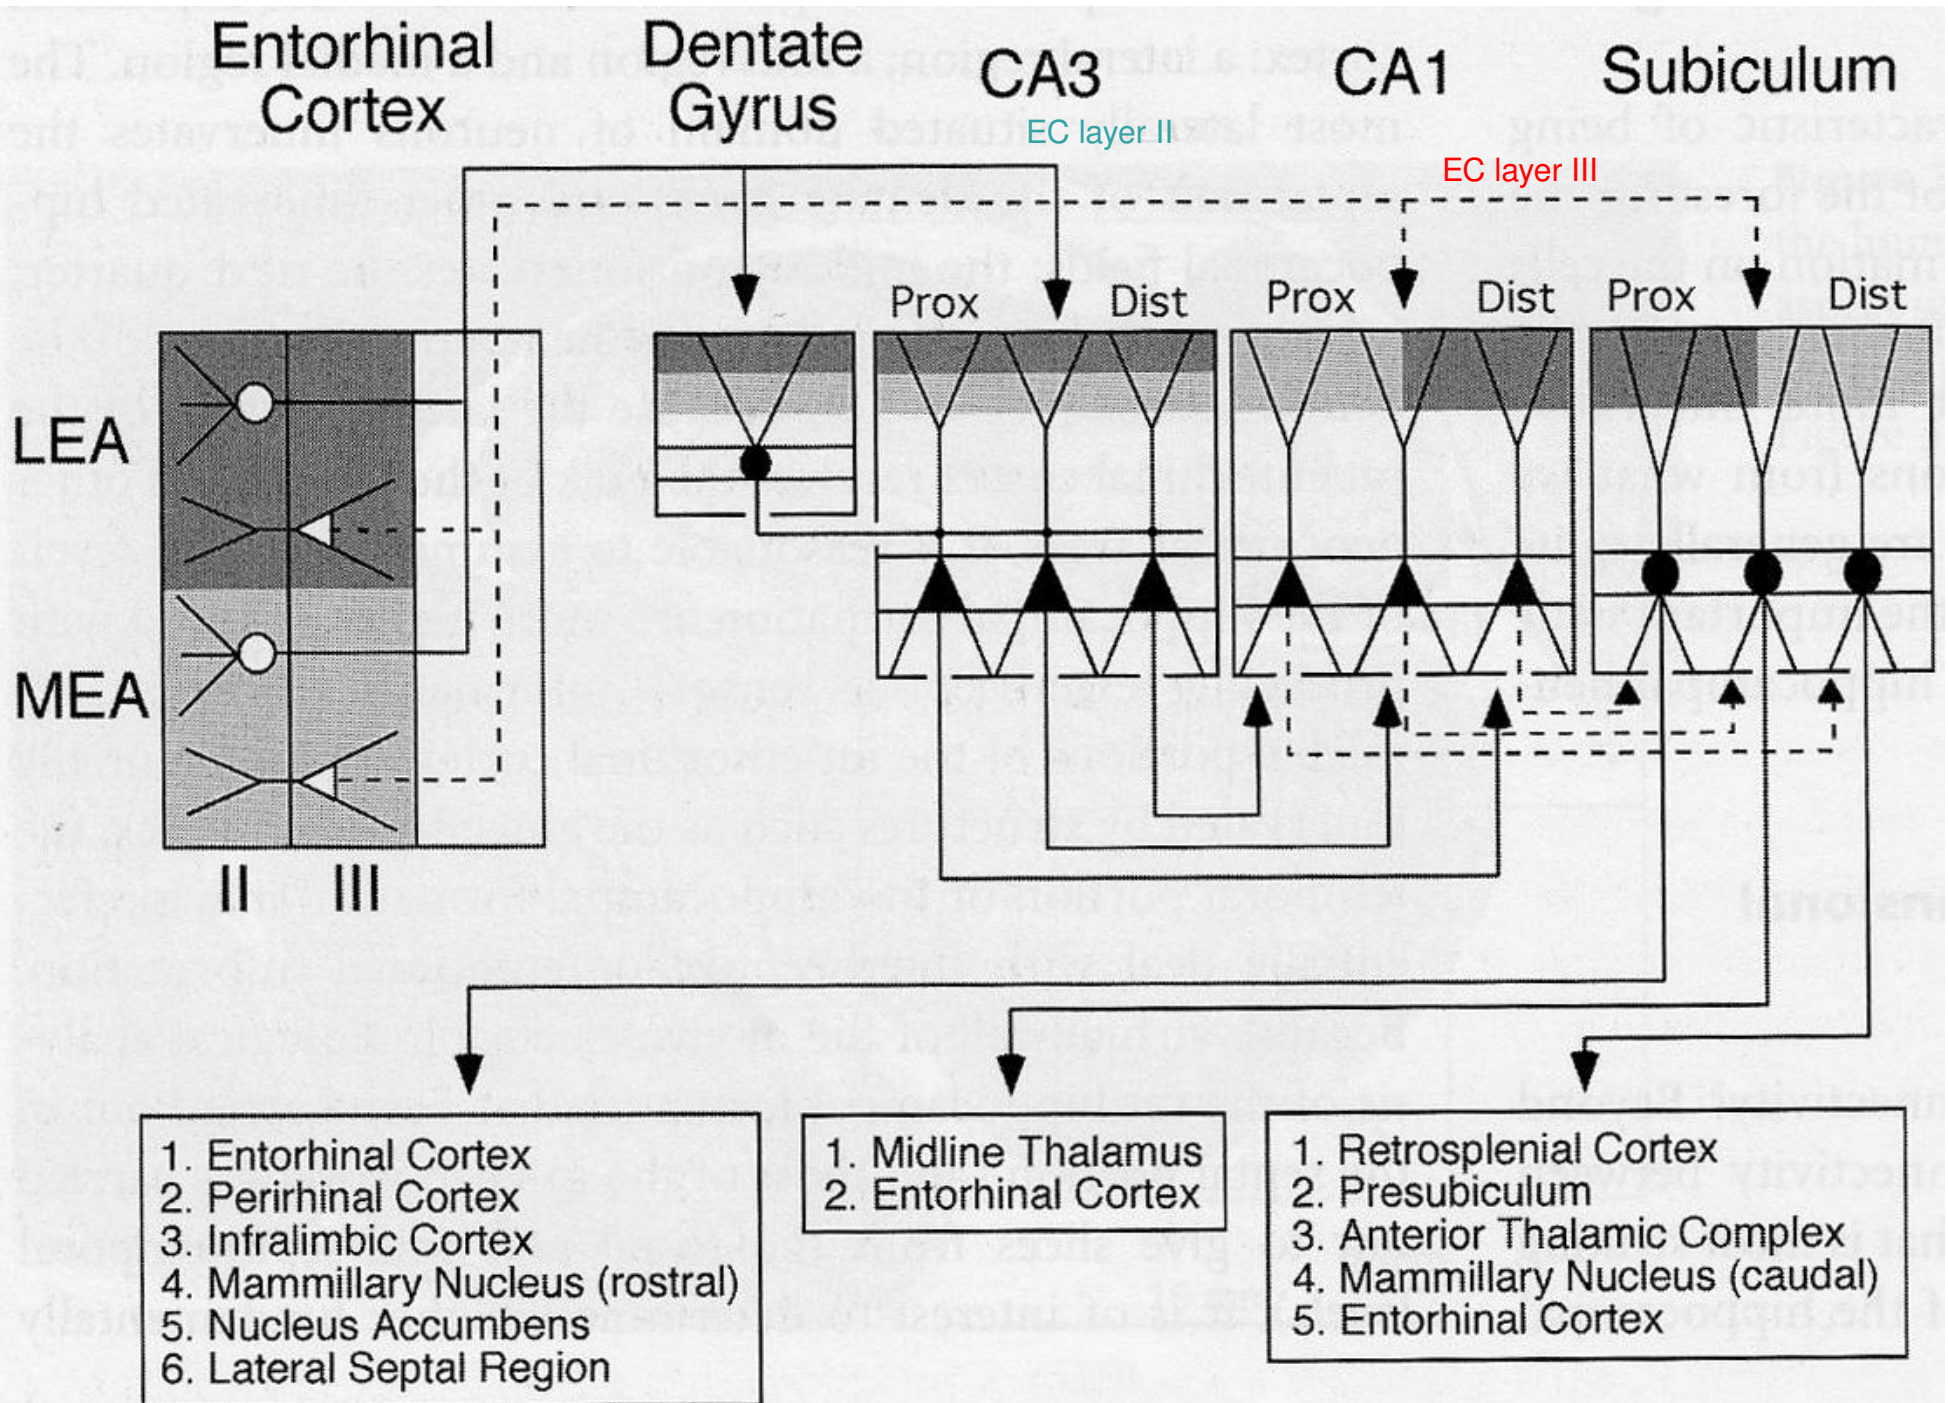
Entorhinal Cortex

Dentate Gyrus

CA3

CA1

Subiculum

EC layer II

EC layer III

Prox

Dist

Prox

Dist

Prox

Dist

LEA

MEA

II

III

1. Entorhinal Cortex
2. Perirhinal Cortex
3. Infralimbic Cortex
4. Mammillary Nucleus (rostral)
5. Nucleus Accumbens
6. Lateral Septal Region

1. Midline Thalamus
2. Entorhinal Cortex

1. Retrosplenial Cortex
2. Presubiculum
3. Anterior Thalamic Complex
4. Mammillary Nucleus (caudal)
5. Entorhinal Cortex